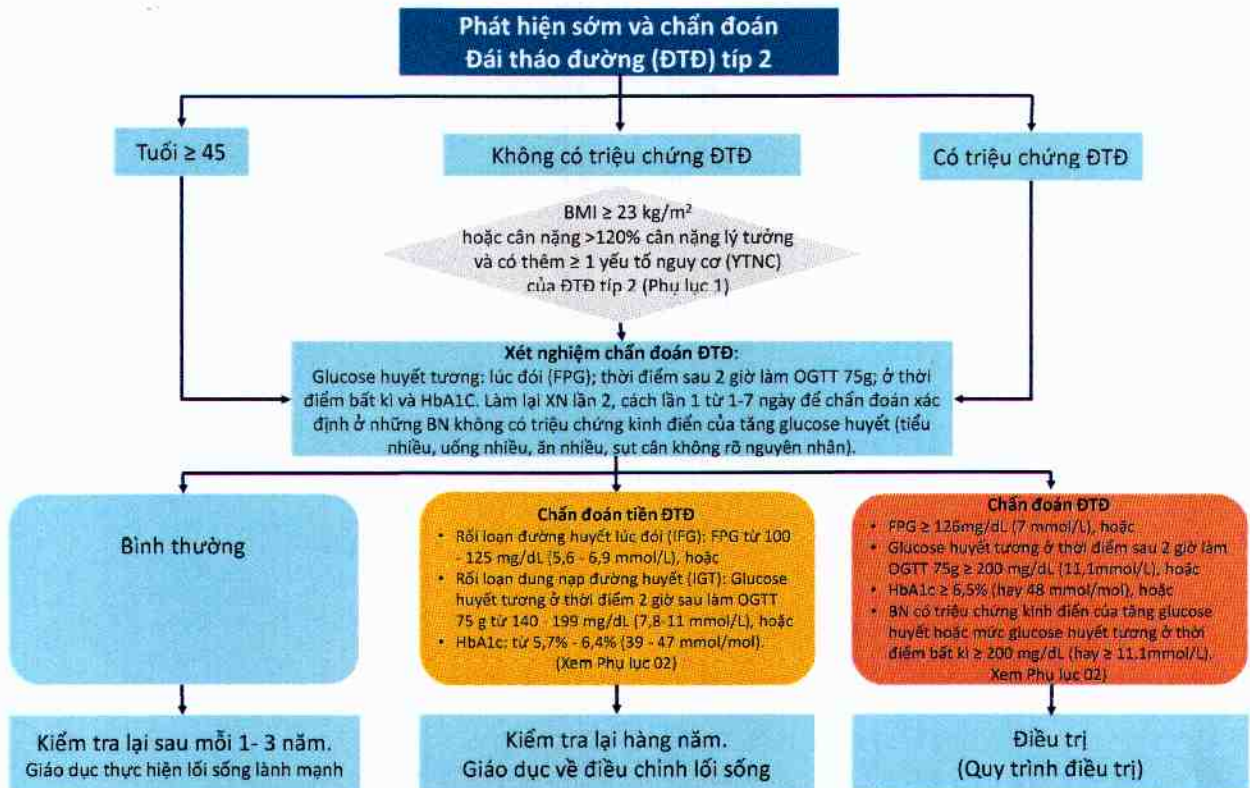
Phát hiện sớm và chẩn đoán
Đái tháo đường (ĐTĐ) típ 2

Tuổi ≥ 45

Không có triệu chứng ĐTĐ

Có triệu chứng ĐTĐ

BMI ≥ 23 kg/m$^2$
hoặc cân nặng >120% cân nặng lý tưởng
và có thêm ≥ 1 yếu tố nguy cơ (YTNC)
của ĐTĐ típ 2 (Phụ lục 1)

Xét nghiệm chẩn đoán ĐTĐ:
Glucose huyết tương: lúc đói (FPG); thời điểm sau 2 giờ làm OGTT 75g; ở thời điểm bất kì và HbA1C. Làm lại XN lần 2, cách lần 1 từ 1-7 ngày để chẩn đoán xác định ở những BN không có triệu chứng kinh điển của tăng glucose huyết (tiểu nhiều, uống nhiều, ăn nhiều, sụt cân không rõ nguyên nhân).

Bình thường

Chẩn đoán tiền ĐTĐ
• Rối loạn đường huyết lúc đói (IFG): FPG từ 100 - 125 mg/dL (5,6 - 6,9 mmol/L), hoặc
• Rối loạn dung nạp đường huyết (IGT): Glucose huyết tương ở thời điểm 2 giờ sau làm OGTT 75 g từ 140 - 199 mg/dL (7,8-11 mmol/L), hoặc
• HbA1c: từ 5,7% - 6,4% (39 - 47 mmol/mol).
(Xem Phụ lục 02)

Chẩn đoán ĐTĐ
• FPG ≥ 126mg/dL (7 mmol/L), hoặc
• Glucose huyết tương ở thời điểm sau 2 giờ làm OGTT 75g ≥ 200 mg/dL (11,1mmol/L), hoặc
• HbA1c ≥ 6,5% (hay 48 mmol/mol), hoặc
• BN có triệu chứng kinh điển của tăng glucose huyết hoặc mức glucose huyết tương ở thời điểm bất kì ≥ 200 mg/dL (hay ≥ 11,1mmol/L).
Xem Phụ lục 02)

Kiểm tra lại sau mỗi 1- 3 năm.
Giáo dục thực hiện lối sống lành mạnh

Kiểm tra lại hàng năm.
Giáo dục về điều chỉnh lối sống

Điều trị
(Quy trình điều trị)